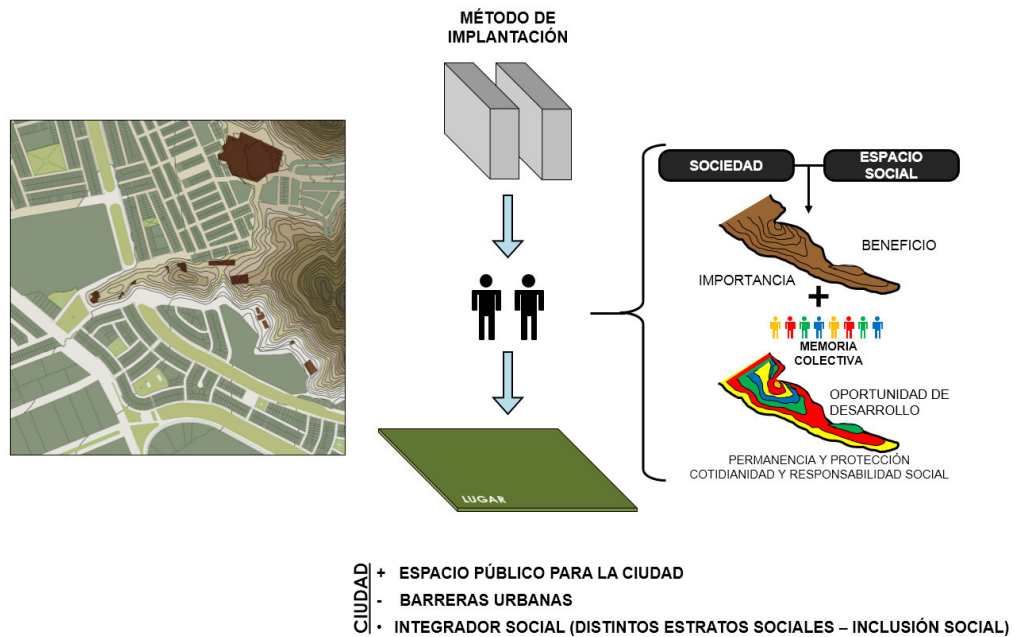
MÉTODO DE IMPLANTACIÓN

SOCIEDAD

ESPACIO SOCIAL

BENEFICIO

IMPORTANCIA

+

MEMORIA COLECTIVA

OPORTUNIDAD DE DESARROLLO

PERMANENCIA Y PROTECCIÓN
COTIDIANIDAD Y RESPONSABILIDAD SOCIAL

LUGAR

CIUDAD

+ ESPACIO PÚBLICO PARA LA CIUDAD
- BARRERAS URBANAS
• INTEGRADOR SOCIAL (DISTINTOS ESTRATOS SOCIALES – INCLUSIÓN SOCIAL)